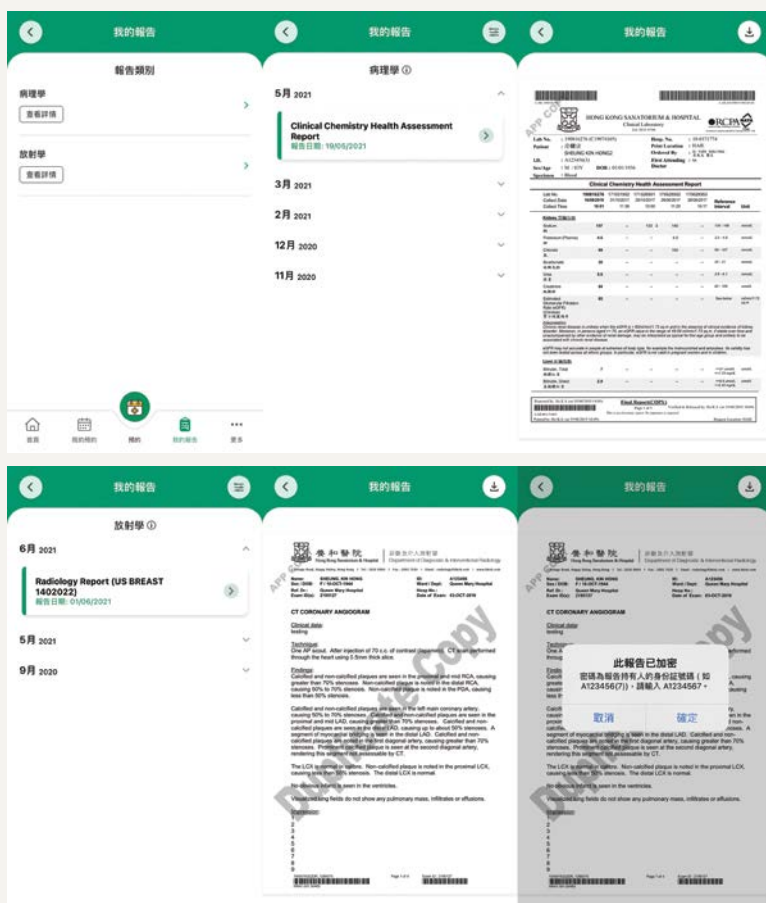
我的報告

報告類別

病理學

查看詳情

放射學

查看詳情

首頁

我的預約

預約

我的報告

更多

我的報告

病理學 ⓘ

5月 2021

Clinical Chemistry Health Assessment Report

報告日期: 19/05/2021

3月 2021

2月 2021

12月 2020

11月 2020

HONG KONG SANATORIUM & HOSPITAL

Clinical Laboratory

Clinical Chemistry Health Assessment Report

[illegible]

Final Report(COPY)

我的報告

放射學 ⓘ

6月 2021

Radiology Report (US BREAST 1402022)

報告日期: 01/06/2021

5月 2021

9月 2020

我的報告

養和醫院

Hong Kong Sanatorium & Hospital

診斷及介入放射部

Department of Diagnostic & Interventional Radiology

CT CORONARY ANGIOGRAM

Clinical data:

Technique:

Findings:

Impression:

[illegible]

我的報告

此報告已加密

密碼為報告持有人的身份証號碼（如A123456(7)），請輸入 A1234567。

取消

確定